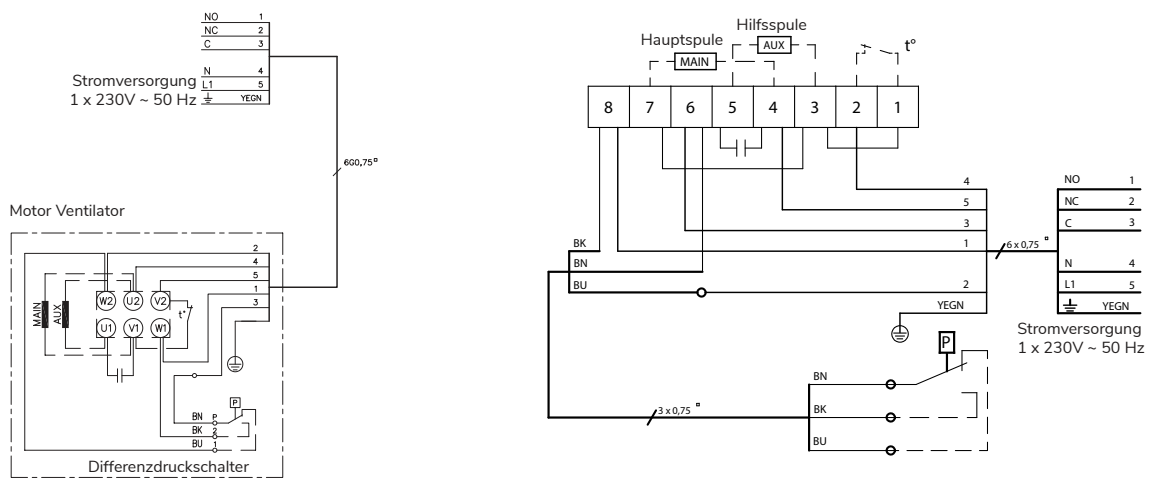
NO 1
NC 2
C 3
Stromversorgung
1 x 230V ~ 50 Hz
N 4
L1 5
YEGN
6G0,75
Motor Ventilator
MAIN
AUX
W2 U2 V2
U1 V1 W1
t°
2
4
5
1
3
P
BN P
BK 2
BU 1
Differenzdruckschalter

Hilfsspule
Hauptspule
AUX
MAIN
t°
8 7 6 5 4 3 2 1
4
5
3
1
2
BK
BN
BU
YEGN
6 x 0,75
NO 1
NC 2
C 3
N 4
L1 5
YEGN
Stromversorgung
1 x 230V ~ 50 Hz
P
BN
BK
BU
3 x 0,75